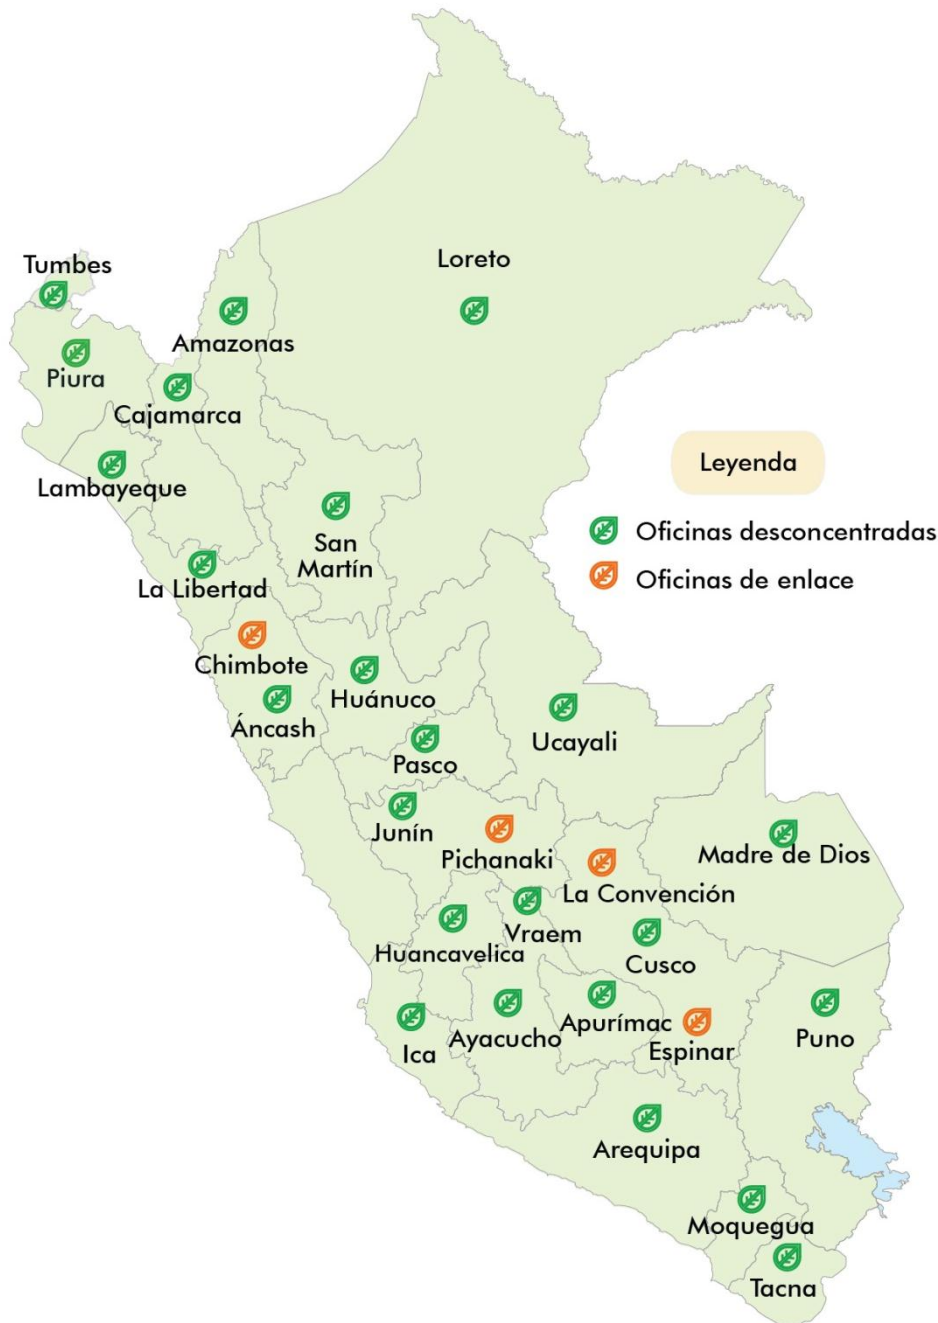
Tumbes
Loreto
Amazonas
Piura
Cajamarca
Lambayeque
San Martín
La Libertad
Chimbote
Huánuco
Áncash
Pasco
Ucayali
Junín
Pichanaki
La Convención
Madre de Dios
Vraem
Huancavelica
Cusco
Apurímac
Espinar
Puno
Ica
Ayacucho
Arequipa
Moquegua
Tacna

Leyenda
Oficinas desconcentradas
Oficinas de enlace